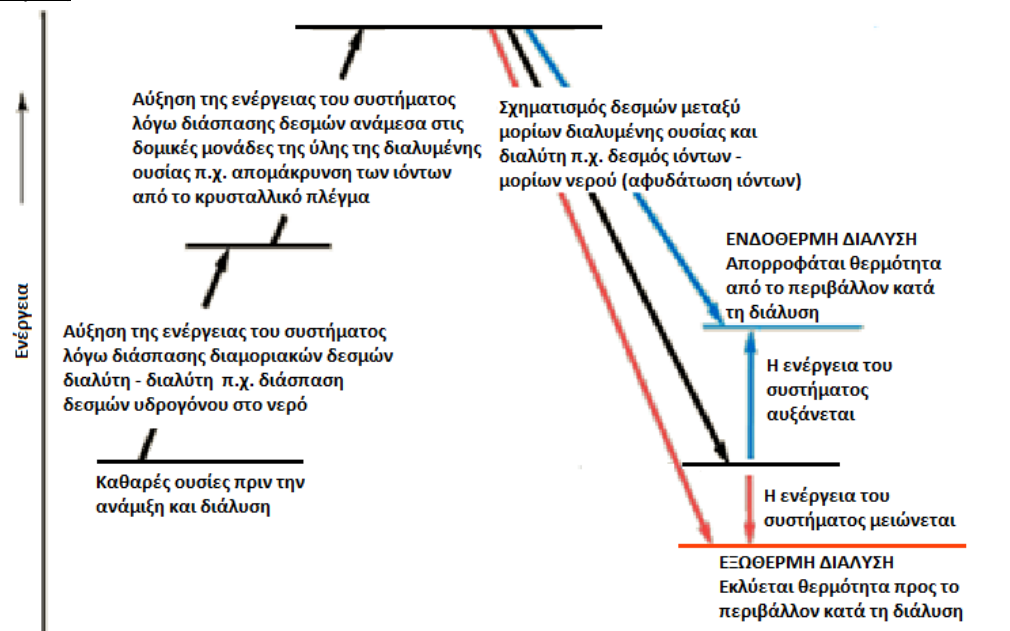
Ενέργεια

Αύξηση της ενέργειας του συστήματος λόγω διάσπασης δεσμών ανάμεσα στις δομικές μονάδες της ύλης της διαλυμένης ουσίας π.χ. απομάκρυνση των ιόντων από το κρυσταλλικό πλέγμα

Σχηματισμός δεσμών μεταξύ μορίων διαλυμένης ουσίας και διαλύτη π.χ. δεσμός ιόντων - μορίων νερού (αφυδάτωση ιόντων)

ΕΝΔΟΘΕΡΜΗ ΔΙΑΛΥΣΗ Απορροφάται θερμότητα από το περιβάλλον κατά τη διάλυση

Αύξηση της ενέργειας του συστήματος λόγω διάσπασης διαμοριακών δεσμών διαλύτη - διαλύτη π.χ. διάσπαση δεσμών υδρογόνου στο νερό

Η ενέργεια του συστήματος αυξάνεται

Καθαρές ουσίες πριν την ανάμιξη και διάλυση

Η ενέργεια του συστήματος μειώνεται

ΕΞΩΘΕΡΜΗ ΔΙΑΛΥΣΗ Εκλύεται θερμότητα προς το περιβάλλον κατά τη διάλυση